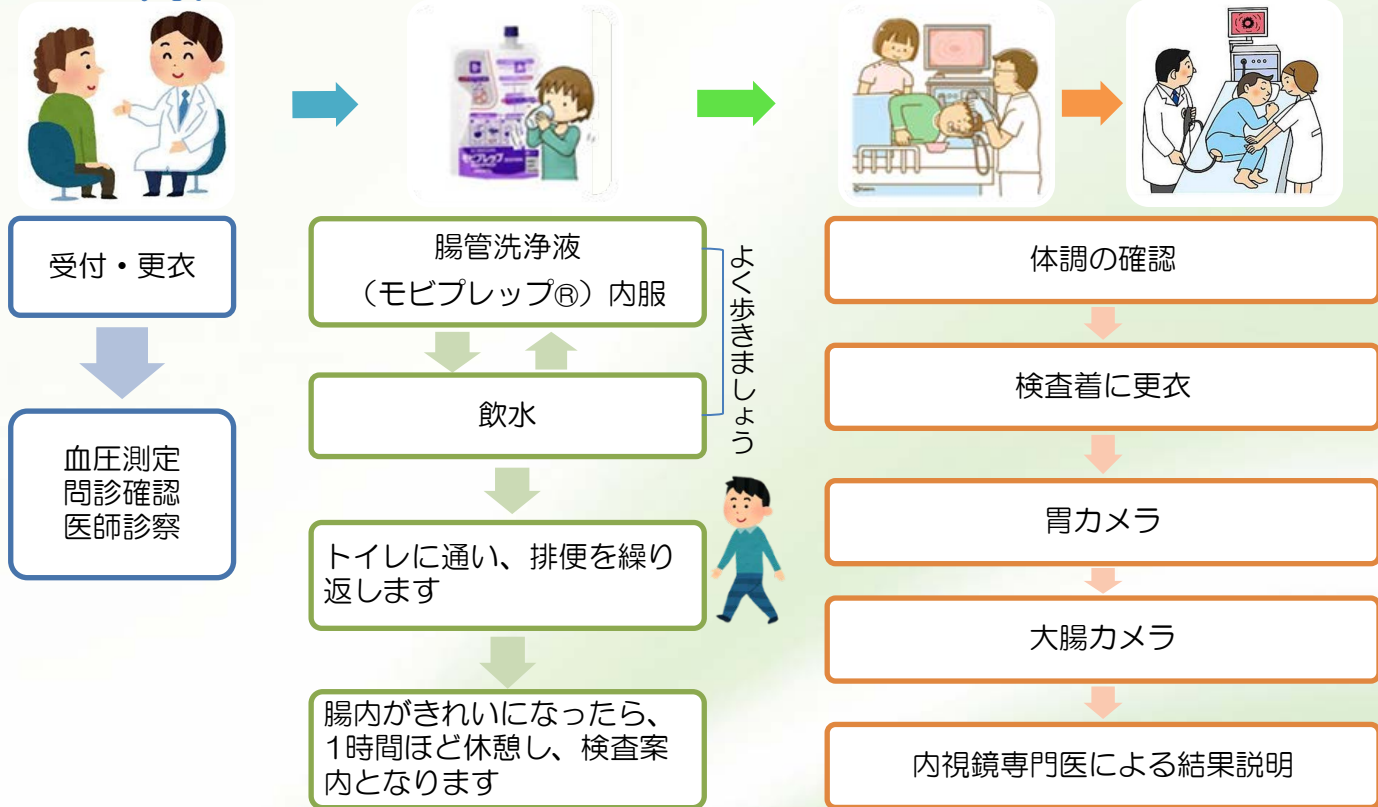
受付・更衣

血圧測定
問診確認
医師診察

腸管洗浄液
（モビプレップ®）内服

飲水

よく歩きましょう

トイレに通い、排便を繰り返します

腸内がきれいになったら、1時間ほど休憩し、検査案内となります

体調の確認

検査着に更衣

胃カメラ

大腸カメラ

内視鏡専門医による結果説明